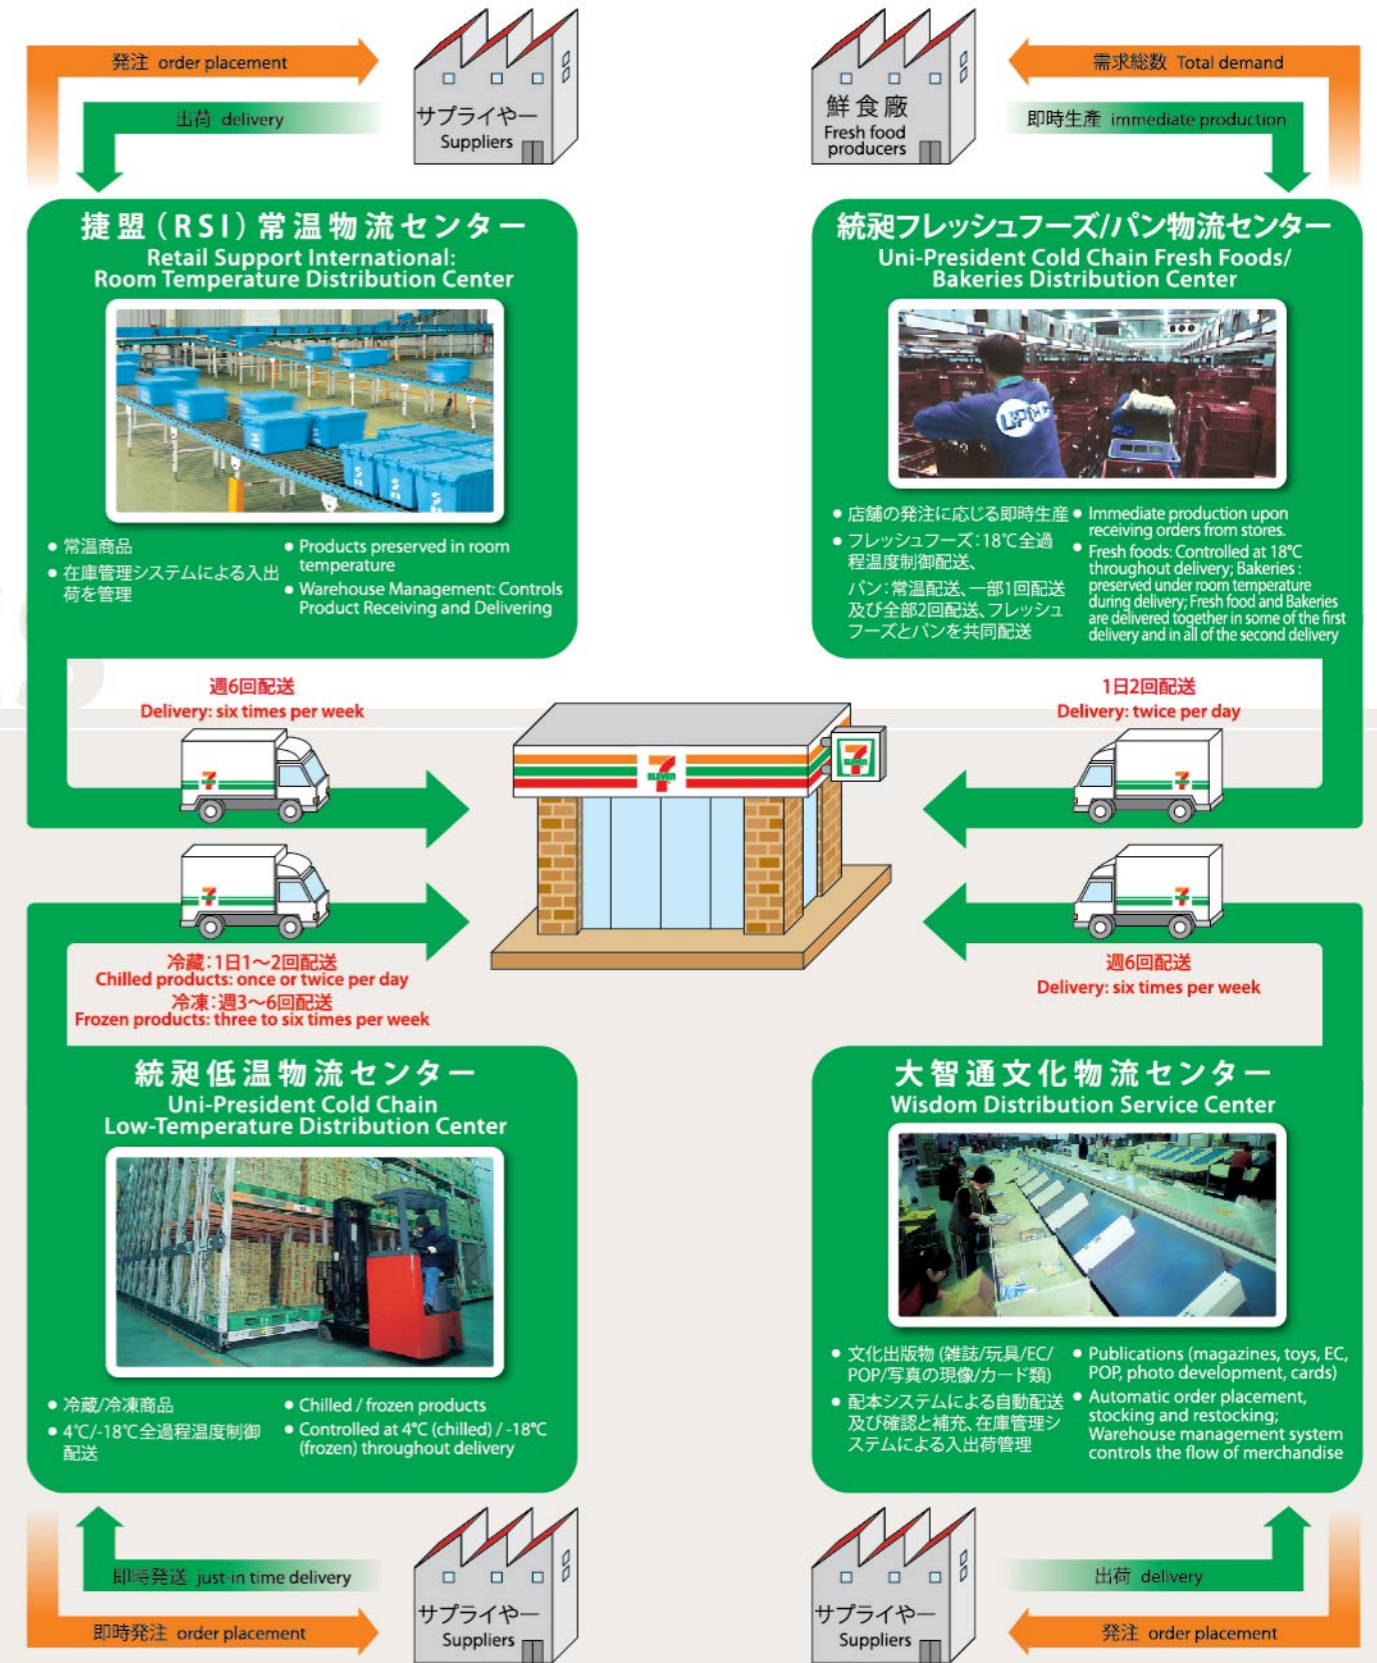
発注 order placement

出荷 delivery

サプライヤー
Suppliers

鮮食廠
Fresh food producers

需求総数 Total demand

即時生産 immediate production

捷盟（RSI）常温物流センター
Retail Support International: Room Temperature Distribution Center

• 常温商品
• 在庫管理システムによる入出荷を管理

• Products preserved in room temperature
• Warehouse Management: Controls Product Receiving and Delivering

統昶フレッシュフーズ/パン物流センター
Uni-President Cold Chain Fresh Foods/ Bakeries Distribution Center

• 店舗の発注に応じる即時生産
• フレッシュフーズ：18℃全過程温度制御配送、パン：常温配送、一部1回配送及び全部2回配送、フレッシュフーズとパンを共同配送

• Immediate production upon receiving orders from stores.
• Fresh foods: Controlled at 18℃ throughout delivery; Bakeries : preserved under room temperature during delivery; Fresh food and Bakeries are delivered together in some of the first delivery and in all of the second delivery

週6回配送
Delivery: six times per week

1日2回配送
Delivery: twice per day

冷蔵：1日1～2回配送
Chilled products: once or twice per day
冷凍：週3～6回配送
Frozen products: three to six times per week

週6回配送
Delivery: six times per week

統昶低温物流センター
Uni-President Cold Chain Low-Temperature Distribution Center

• 冷蔵/冷凍商品
• 4℃/-18℃全過程温度制御配送

• Chilled / frozen products
• Controlled at 4℃ (chilled) / -18℃ (frozen) throughout delivery

大智通文化物流センター
Wisdom Distribution Service Center

• 文化出版物（雑誌/玩具/EC/POP/写真の現像/カード類）
• 配本システムによる自動配送及び確認と補充、在庫管理システムによる入出荷管理

• Publications (magazines, toys, EC, POP, photo development, cards)
• Automatic order placement, stocking and restocking; Warehouse management system controls the flow of merchandise

即時発送 just-in time delivery

即時発注 order placement

サプライヤー
Suppliers

サプライヤー
Suppliers

出荷 delivery

発注 order placement